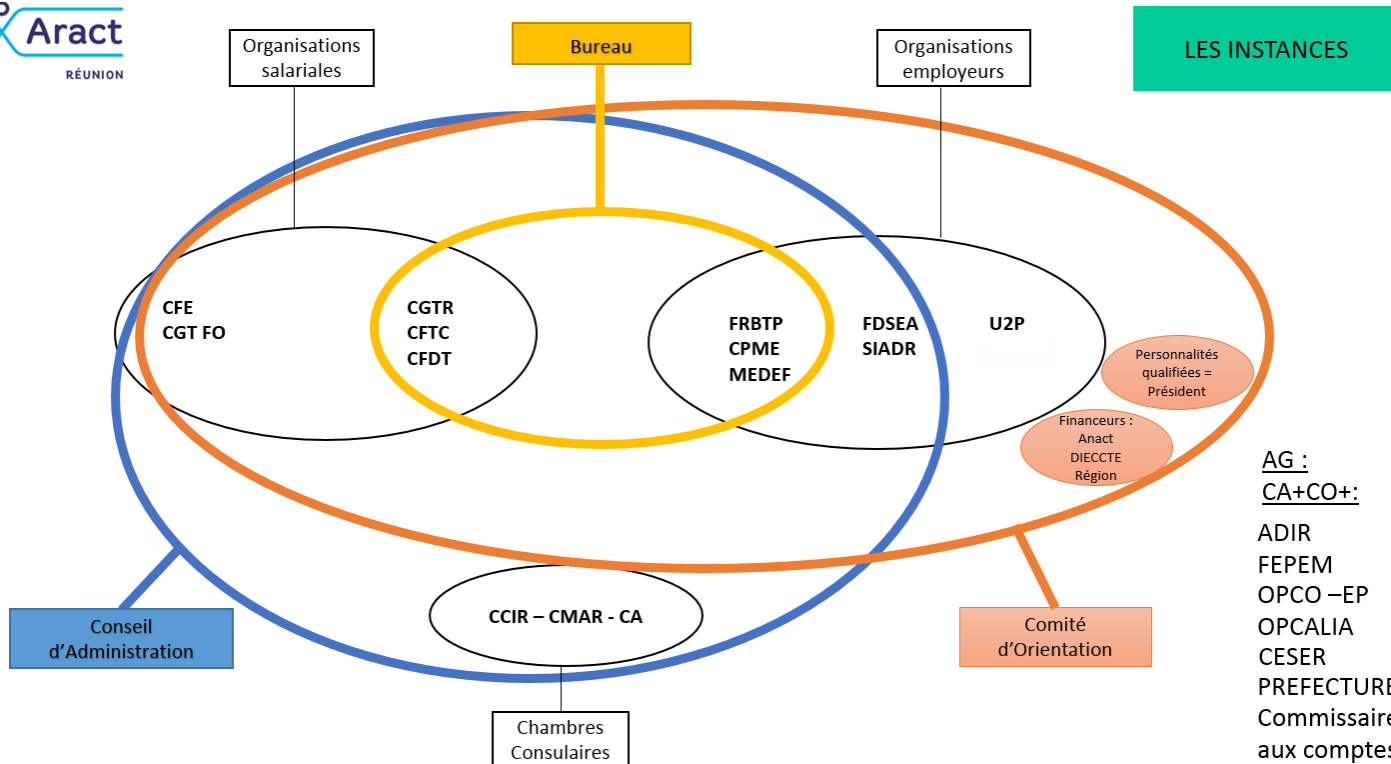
Aract
RÉUNION

Organisations salariales

Bureau

Organisations employeurs

LES INSTANCES

CFE
CGT FO

CGTR
CFTC
CFDT

FRBTP
CPME
MEDEF

FDSEA
SIADR

U2P

Personnalités qualifiées = Président

Financeurs :
Anact
DIECCTE
Région

AG :
CA+CO+:
ADIR
FEPEM
OPCO –EP
OPCALIA
CESER
PREFECTUR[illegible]
Commissair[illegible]
aux compte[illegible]

Conseil d'Administration

CCIR – CMAR - CA

Comité d'Orientation

Chambres Consulaires